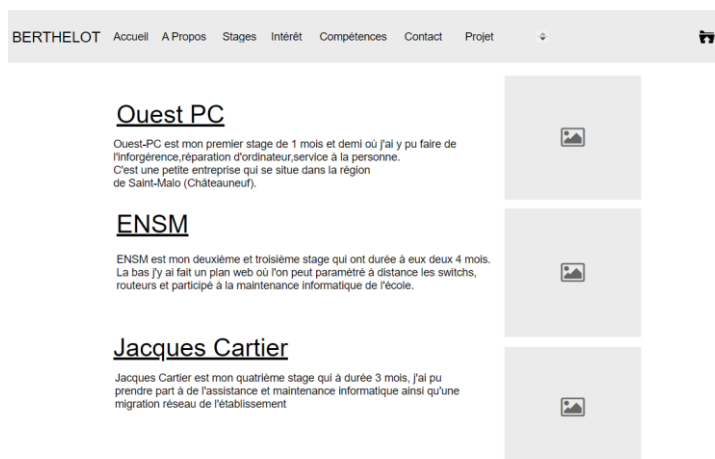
BERTHELOT Accueil A Propos Stages Intérêt Compétences Contact Projet

Ouest PC

Ouest-PC est mon premier stage de 1 mois et demi où j'ai y pu faire de l'inforgérence,réparation d'ordinateur,service à la personne.
C'est une petite entreprise qui se situe dans la région de Saint-Malo (Châteauneuf).

ENSM

ENSM est mon deuxième et troisième stage qui ont durée à eux deux 4 mois. La bas j'y ai fait un plan web où l'on peut paramétré à distance les switchs, routeurs et participé à la maintenance informatique de l'école.

Jacques Cartier

Jacques Cartier est mon quatrième stage qui à durée 3 mois, j'ai pu prendre part à de l'assistance and maintenance informatique ainsi qu'une migration réseau de l'établissement